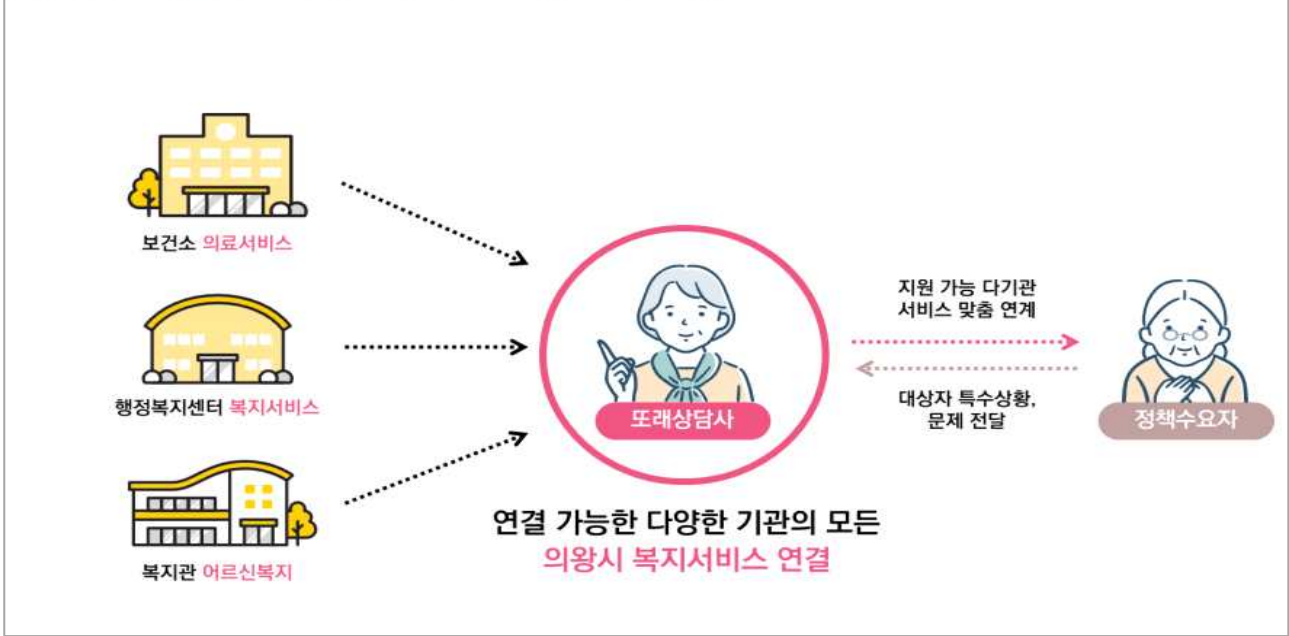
보건소 의료서비스

행정복지센터 복지서비스

복지관 어르신복지

또래상담사

지원 가능 다기관 서비스 맞춤 연계

대상자 특수상황, 문제 전달

정책수요자

연결 가능한 다양한 기관의 모든
의왕시 복지서비스 연결